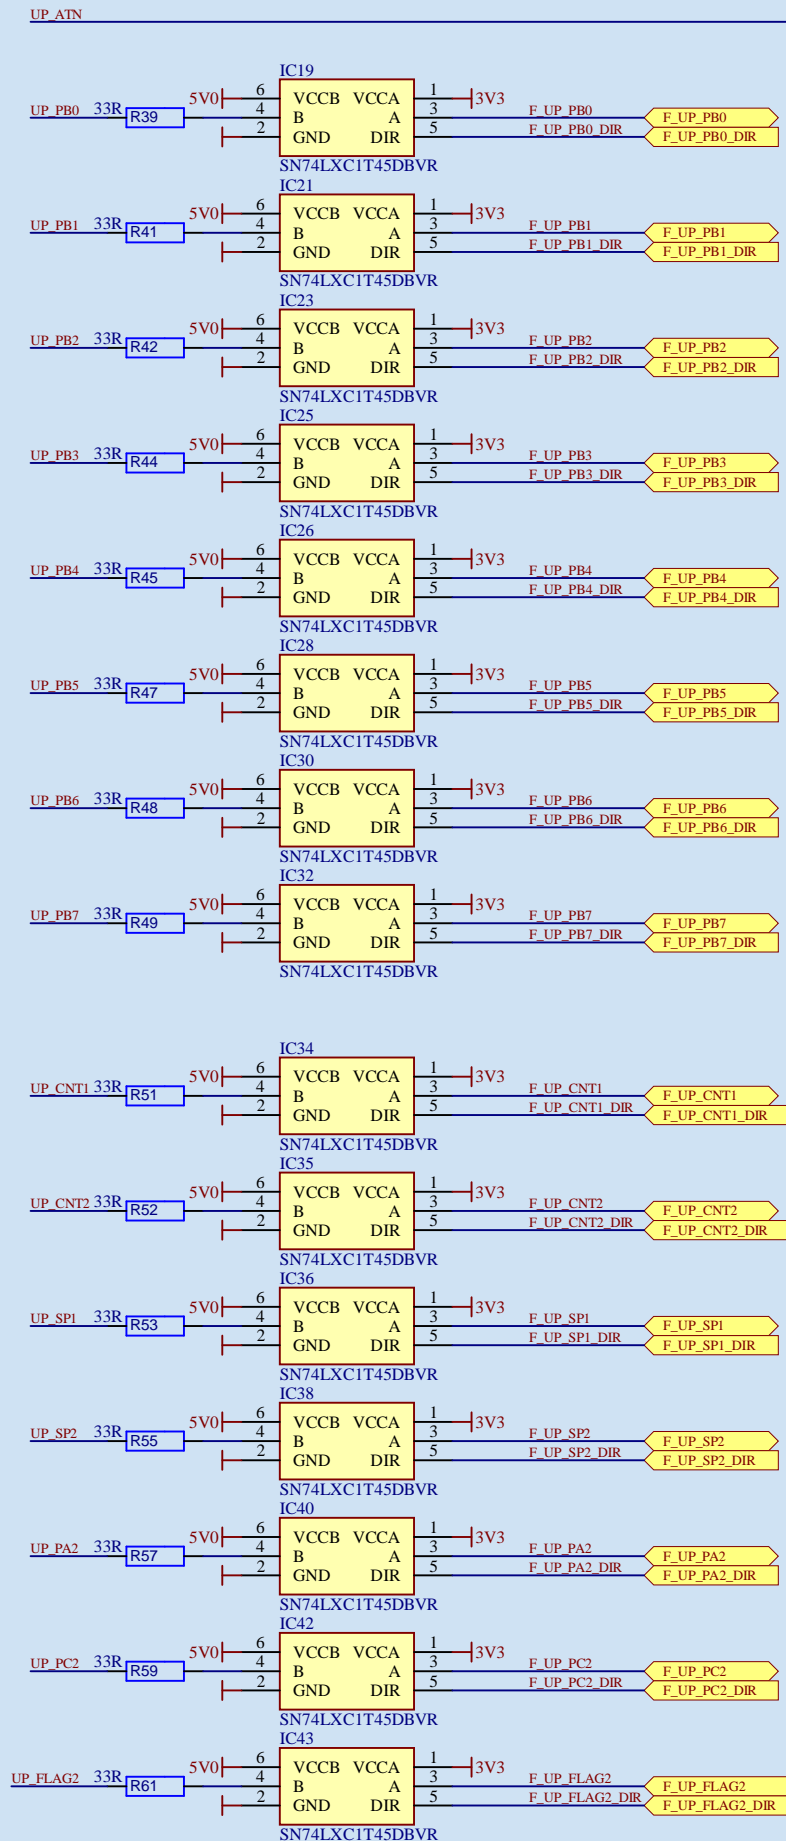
UP_ATN

IC19
UP_PB0 33R R39 5V0 6 4 2 VCCB VCCA B A GND DIR 1 3 5 3V3 F_UP_PB0 F_UP_PB0_DIR F_UP_PB0 F_UP_PB0_DIR
SN74LXC1T45DBVR

IC21
UP_PB1 33R R41 5V0 6 4 2 VCCB VCCA B A GND DIR 1 3 5 3V3 F_UP_PB1 F_UP_PB1_DIR F_UP_PB1 F_UP_PB1_DIR
SN74LXC1T45DBVR

IC23
UP_PB2 33R R42 5V0 6 4 2 VCCB VCCA B A GND DIR 1 3 5 3V3 F_UP_PB2 F_UP_PB2_DIR F_UP_PB2 F_UP_PB2_DIR
SN74LXC1T45DBVR

IC25
UP_PB3 33R R44 5V0 6 4 2 VCCB VCCA B A GND DIR 1 3 5 3V3 F_UP_PB3 F_UP_PB3_DIR F_UP_PB3 F_UP_PB3_DIR
SN74LXC1T45DBVR

IC26
UP_PB4 33R R45 5V0 6 4 2 VCCB VCCA B A GND DIR 1 3 5 3V3 F_UP_PB4 F_UP_PB4_DIR F_UP_PB4 F_UP_PB4_DIR
SN74LXC1T45DBVR

IC28
UP_PB5 33R R47 5V0 6 4 2 VCCB VCCA B A GND DIR 1 3 5 3V3 F_UP_PB5 F_UP_PB5_DIR F_UP_PB5 F_UP_PB5_DIR
SN74LXC1T45DBVR

IC30
UP_PB6 33R R48 5V0 6 4 2 VCCB VCCA B A GND DIR 1 3 5 3V3 F_UP_PB6 F_UP_PB6_DIR F_UP_PB6 F_UP_PB6_DIR
SN74LXC1T45DBVR

IC32
UP_PB7 33R R49 5V0 6 4 2 VCCB VCCA B A GND DIR 1 3 5 3V3 F_UP_PB7 F_UP_PB7_DIR F_UP_PB7 F_UP_PB7_DIR
SN74LXC1T45DBVR

IC34
UP_CNT1 33R R51 5V0 6 4 2 VCCB VCCA B A GND DIR 1 3 5 3V3 F_UP_CNT1 F_UP_CNT1_DIR F_UP_CNT1 F_UP_CNT1_DIR
SN74LXC1T45DBVR

IC35
UP_CNT2 33R R52 5V0 6 4 2 VCCB VCCA B A GND DIR 1 3 5 3V3 F_UP_CNT2 F_UP_CNT2_DIR F_UP_CNT2 F_UP_CNT2_DIR
SN74LXC1T45DBVR

IC36
UP_SP1 33R R53 5V0 6 4 2 VCCB VCCA B A GND DIR 1 3 5 3V3 F_UP_SP1 F_UP_SP1_DIR F_UP_SP1 F_UP_SP1_DIR
SN74LXC1T45DBVR

IC38
UP_SP2 33R R55 5V0 6 4 2 VCCB VCCA B A GND DIR 1 3 5 3V3 F_UP_SP2 F_UP_SP2_DIR F_UP_SP2 F_UP_SP2_DIR
SN74LXC1T45DBVR

IC40
UP_PA2 33R R57 5V0 6 4 2 VCCB VCCA B A GND DIR 1 3 5 3V3 F_UP_PA2 F_UP_PA2_DIR F_UP_PA2 F_UP_PA2_DIR
SN74LXC1T45DBVR

IC42
UP_PC2 33R R59 5V0 6 4 2 VCCB VCCA B A GND DIR 1 3 5 3V3 F_UP_PC2 F_UP_PC2_DIR F_UP_PC2 F_UP_PC2_DIR
SN74LXC1T45DBVR

IC43
UP_FLAG2 33R R61 5V0 6 4 2 VCCB VCCA B A GND DIR 1 3 5 3V3 F_UP_FLAG2 F_UP_FLAG2_DIR F_UP_FLAG2 F_UP_FLAG2_DIR
SN74LXC1T45DBVR